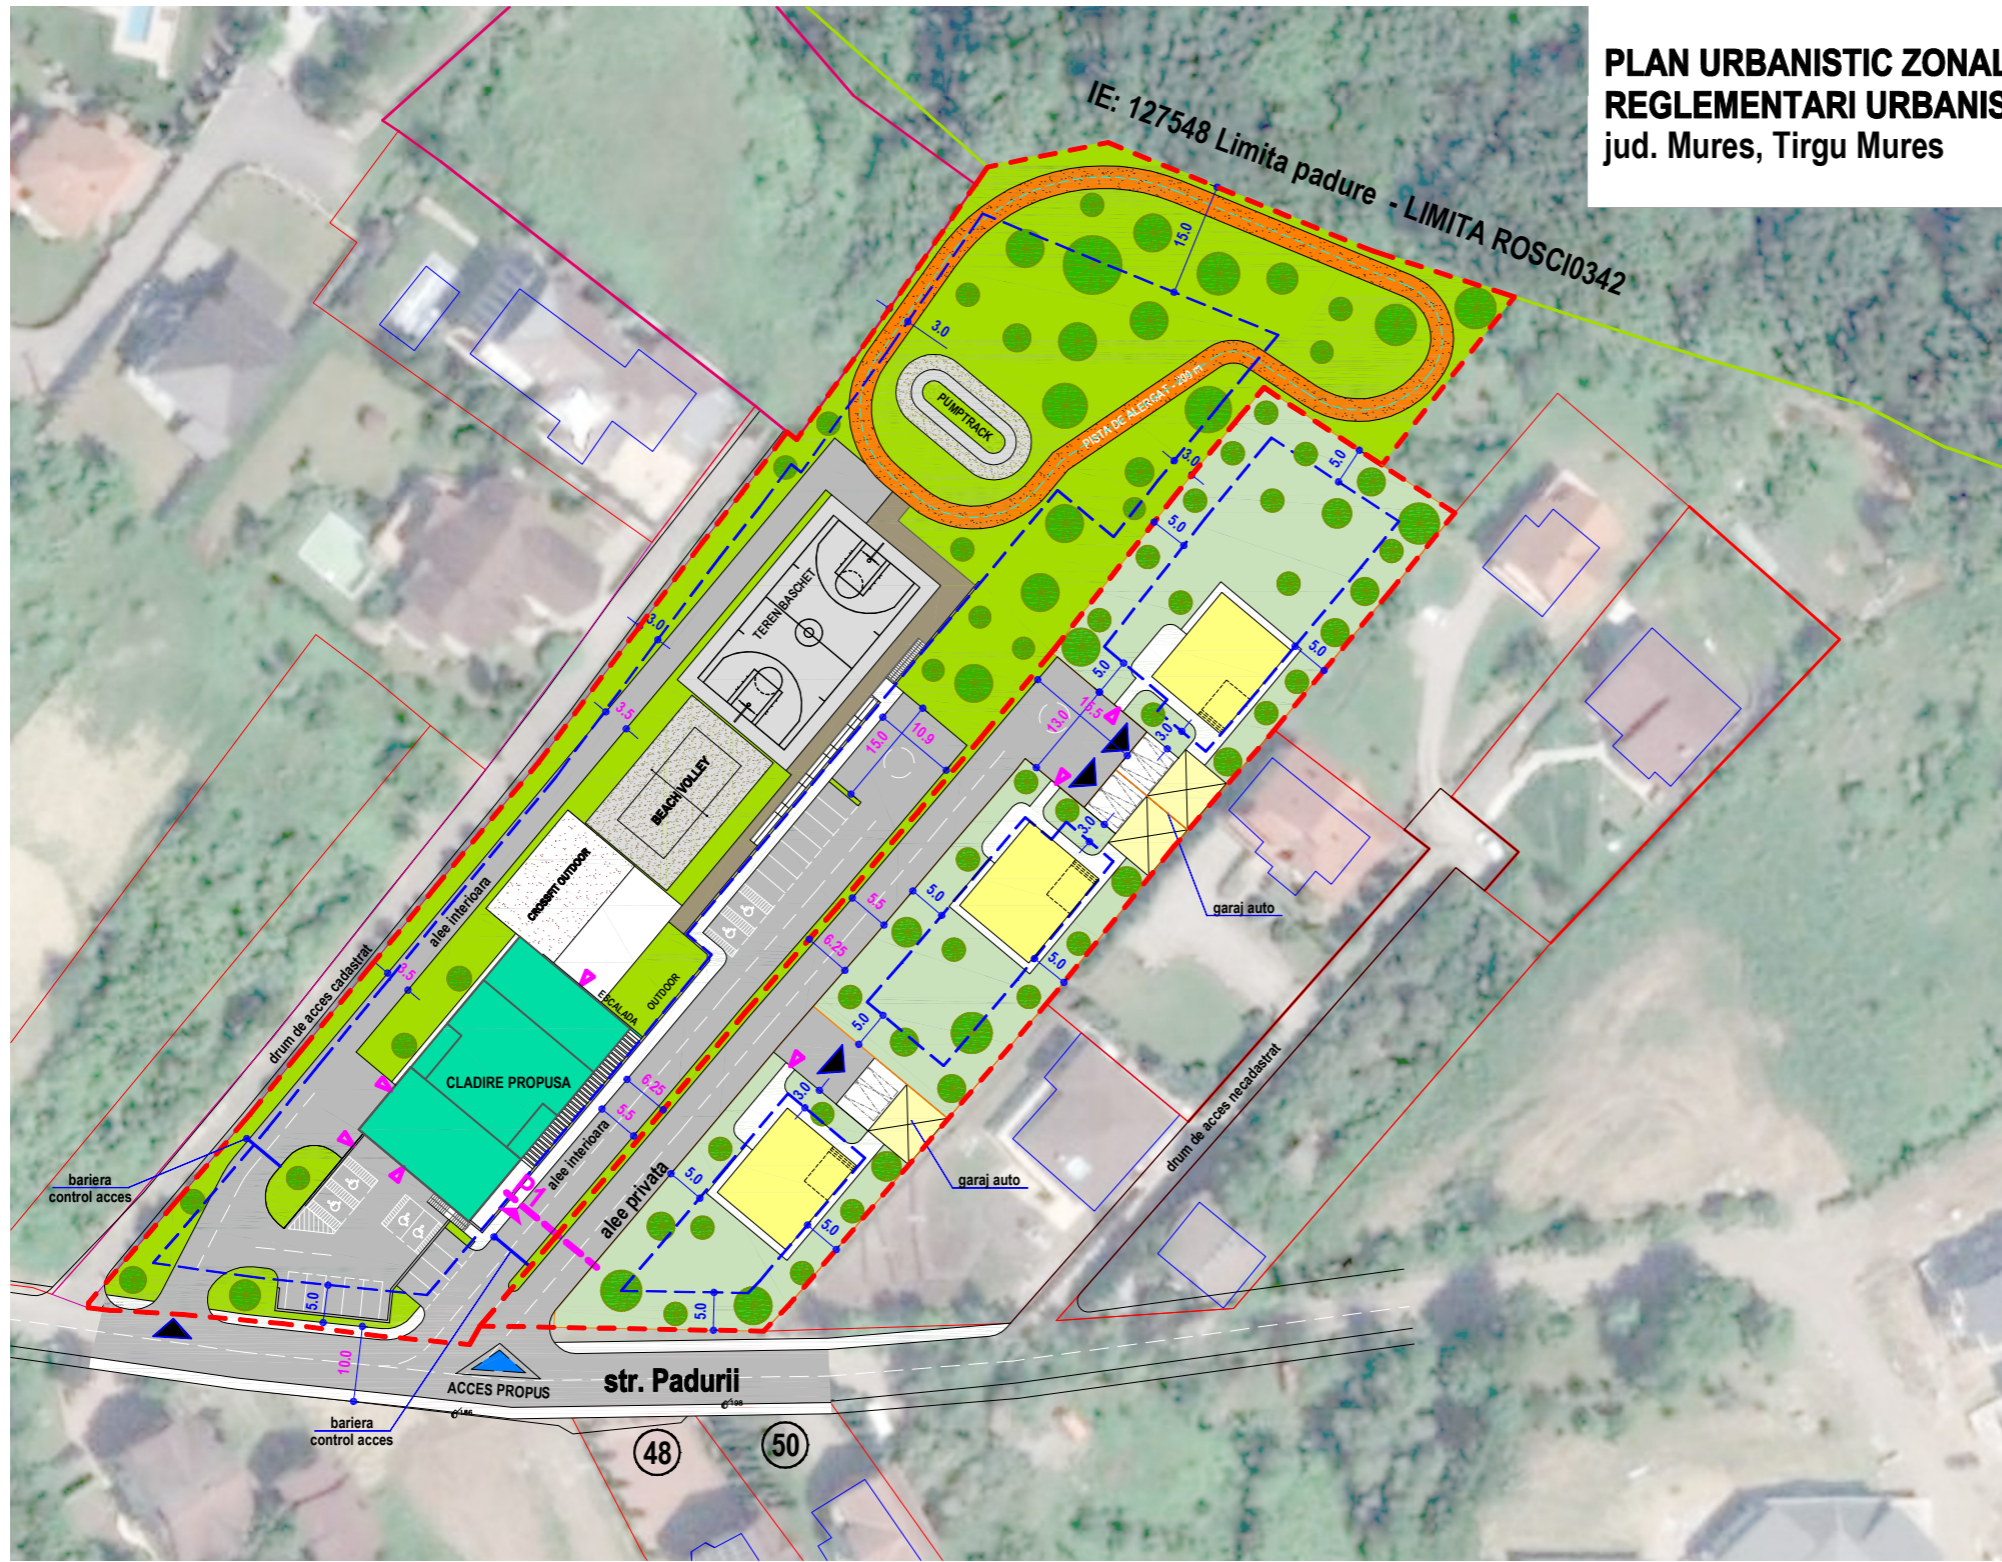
PLAN URBANISTIC ZONAL
REGLEMENTARI URBANIS
jud. Mures, Tirgu Mures

IE: 127548 Limita padure - LIMITA ROSCI0342

15.0
3.0
PUMPTRACK
PISTA DE ALERGAT - 200 m
3.0
5.0
5.0
5.0
5.0
TEREN BASCHET
3.0
3.5
BEACH VOLLEY
15.0
10.9
13.0
15.5
3.0
3.0
CROSSFIT OUTDOOR
alee interioara
5.5
6.25
5.0
5.0
5.0
garaj auto
drum de acces cadastrat
3.5
ESCALADA OUTDOOR
CLADIRE PROPUSA
6.25
5.5
alee interioara
alee privata
3.0
5.0
5.0
garaj auto
drum de acces necadastrat
bariera
control acces
5.0
5.0
10.0
ACCES PROPUS
str. Padurii
bariera
control acces
48
50